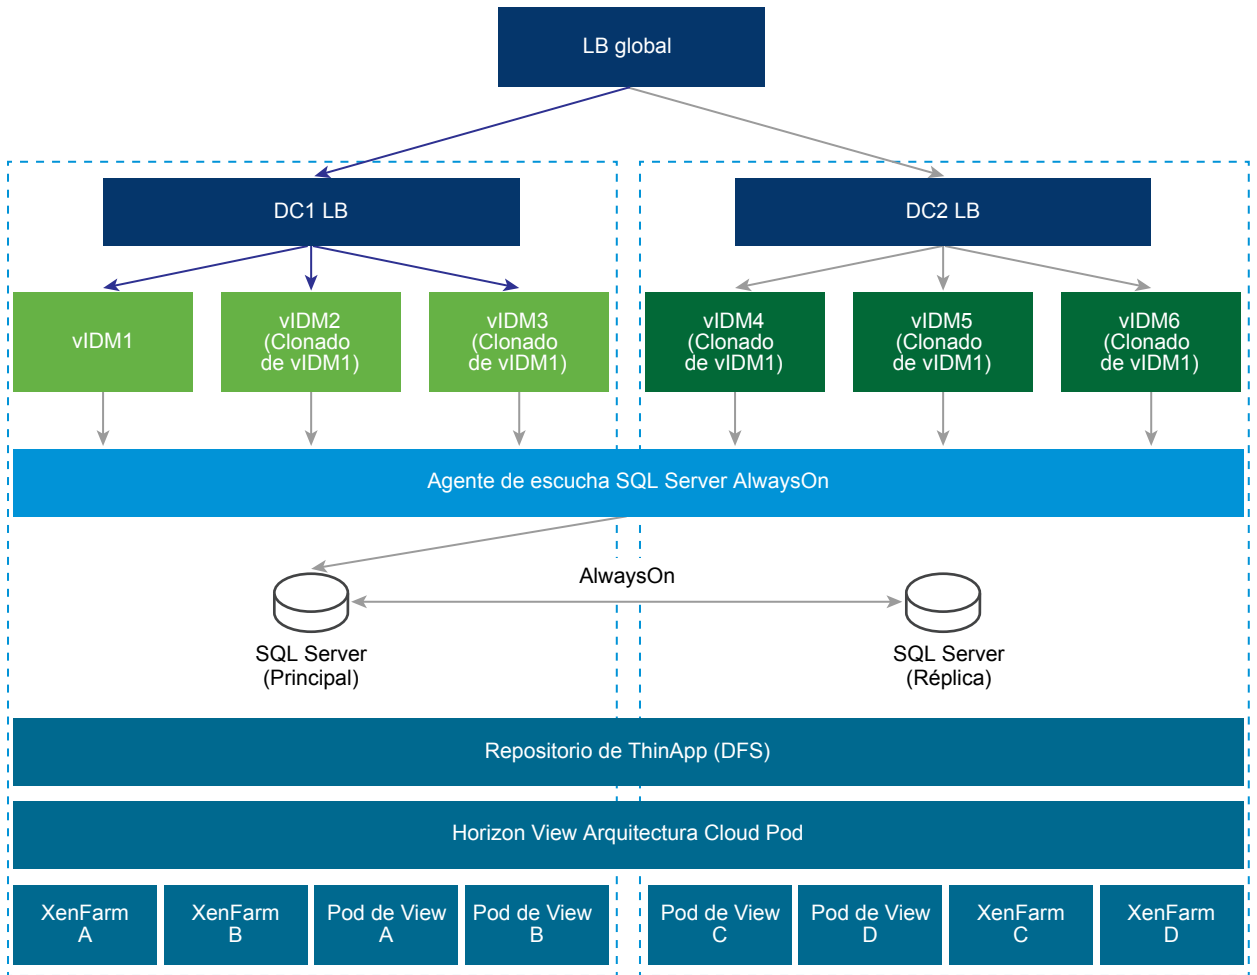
LB global

DC1 LB

DC2 LB

vIDM1

vIDM2 (Clonado de vIDM1)

vIDM3 (Clonado de vIDM1)

vIDM4 (Clonado de vIDM1)

vIDM5 (Clonado de vIDM1)

vIDM6 (Clonado de vIDM1)

Agente de escucha SQL Server AlwaysOn

AlwaysOn

SQL Server (Principal)

SQL Server (Réplica)

Repositorio de ThinApp (DFS)

Horizon View Arquitectura Cloud Pod

XenFarm A

XenFarm B

Pod de View A

Pod de View B

Pod de View C

Pod de View D

XenFarm C

XenFarm D